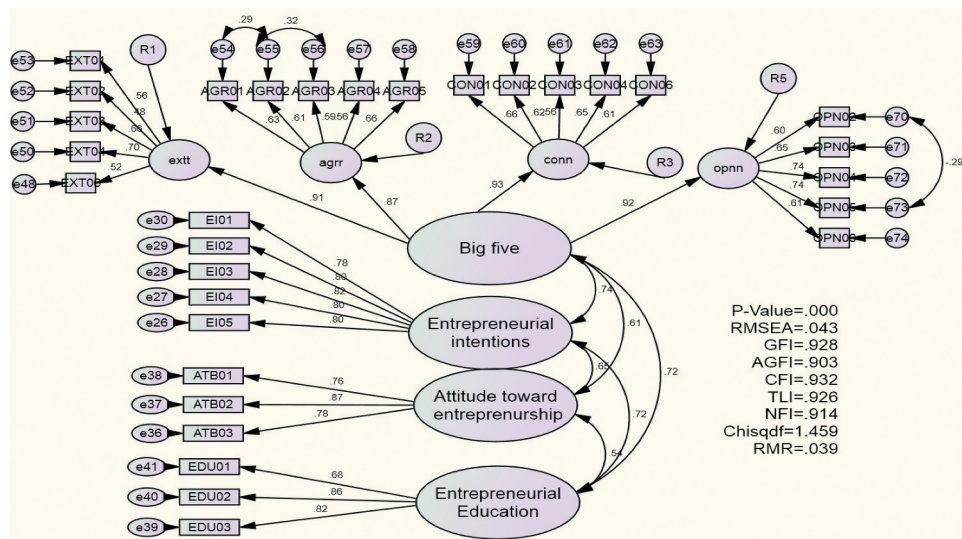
e53 EXT01
e52 EXT02
e51 EXT03
e50 EXT04
e48 EXT06
R1
.56
.48
.66
.70
.52
extt

.29
.32
e54 e55 e56 e57 e58
AGR01 AGR02 AGR03 AGR04 AGR05
.63 .61 .59 .56 .66
agrr
R2

e59 e60 e61 e62 e63
CON01 CON02 CON03 CON04 CON06
.66 .62 .56 .65 .61
conn
R3

R5
opnn
.60 .65 .74 .74 .61
OPN02 e70
OPN03 e71
OPN04 e72
OPN05 e73
OPN06 e74
-.29

.91
.87
.93
.92
Big five

e30 EI01
e29 EI02
e28 EI03
e27 EI04
e26 EI05
.78
.80
.82
.80
.80
Entrepreneurial intentions

.74
.61
.72
.65
.72
.54

e38 ATB01
e37 ATB02
e36 ATB03
.76
.87
.78
Attitude toward entreprenurship

e41 EDU01
e40 EDU02
e39 EDU03
.68
.86
.82
Entrepreneurial Education

P-Value=.000
RMSEA=.043
GFI=.928
AGFI=.903
CFI=.932
TLI=.926
NFI=.914
Chisqdf=1.459
RMR=.039